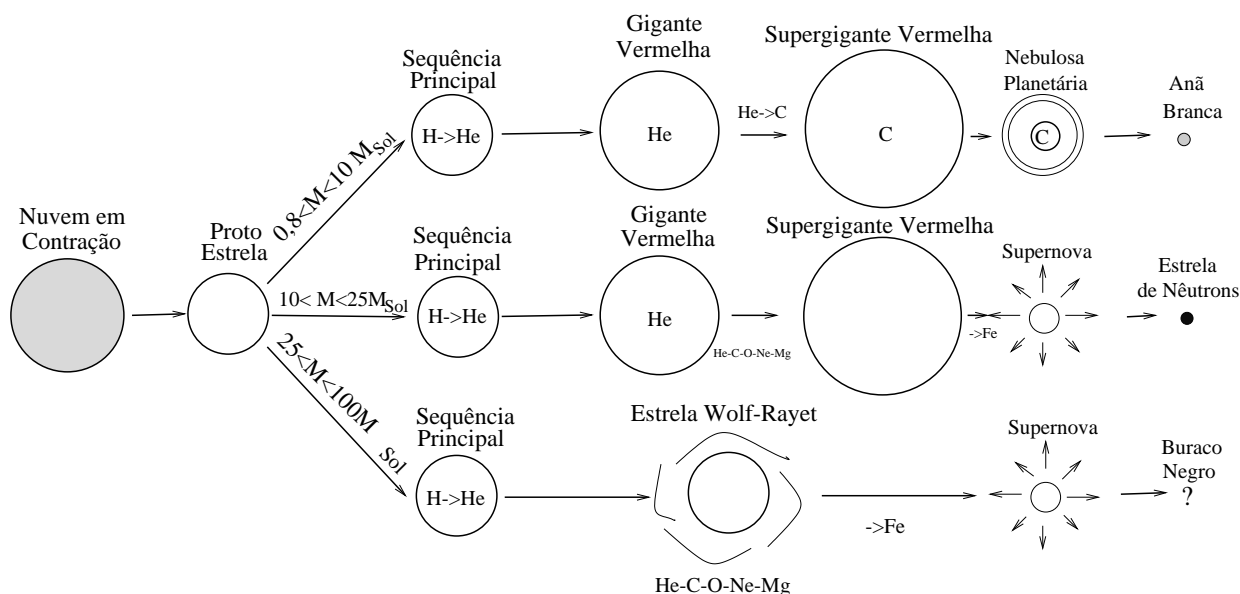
Nuvem em Contração

Proto Estrela

$0,8<M<10\ M_{Sol}$

$10< M<25M_{Sol}$

$25<M<100M_{Sol}$

Sequência Principal

H->He

Gigante Vermelha

He

He->C

Supergigante Vermelha

C

Nebulosa Planetária

C

Anã Branca

Sequência Principal

H->He

Gigante Vermelha

He

He-C-O-Ne-Mg

Supergigante Vermelha

->Fe

Supernova

Estrela de Nêutrons

Sequência Principal

H->He

Estrela Wolf-Rayet

He-C-O-Ne-Mg

->Fe

Supernova

Buraco Negro

?